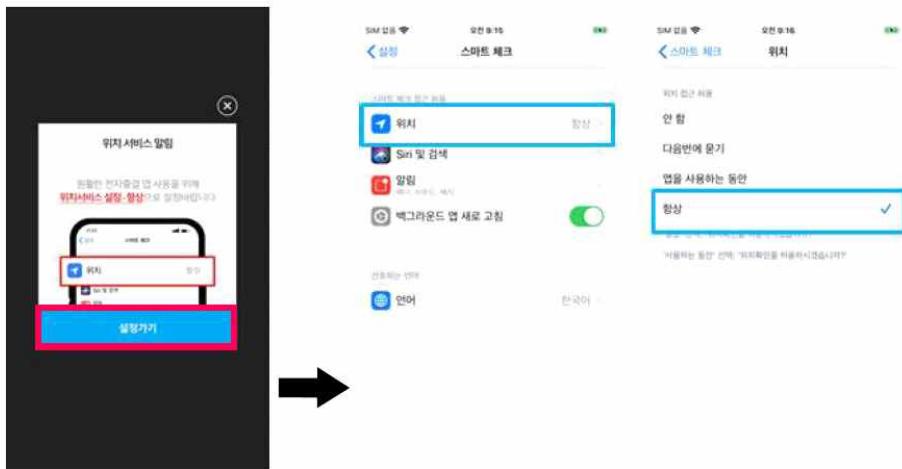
위치 서비스 알림

원활한 전자출결 앱 사용을 위해 위치서비스 설정-항상으로 설정바랍니다

위치 항상

설정가기

SIM 없음 오전 9:16
설정 스마트 체크
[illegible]
위치 항상
Siri 및 검색
알림
백그라운드 앱 새로 고침
선호하는 언어
언어 한국어

SIM 없음 오전 9:16
스마트 체크 위치
위치 접근 허용
안 함
다음번에 묻기
앱을 사용하는 동안
항상
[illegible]
'사용하는 동안' 선택: '위치확인을 허용하시겠습니까?'